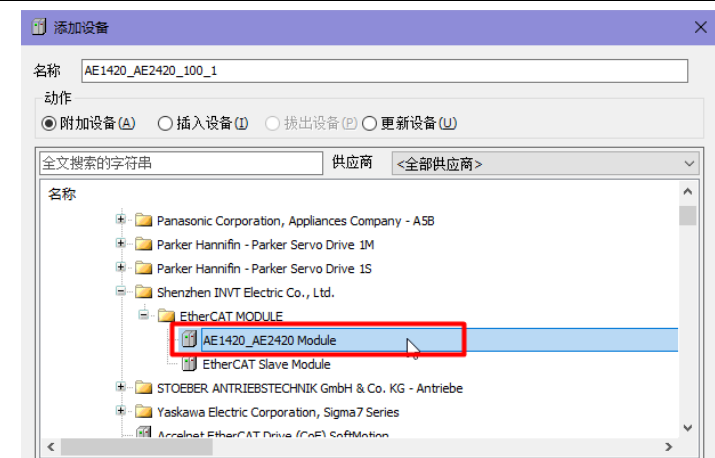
添加设备

名称 AE1420_AE2420_100_1

动作

附加设备(A) 插入设备(I) 拔出设备(P) 更新设备(U)

全文搜索的字符串 供应商 <全部供应商>

名称

Panasonic Corporation, Appliances Company - A5B

Parker Hannifin - Parker Servo Drive 1M

Parker Hannifin - Parker Servo Drive 1S

Shenzhen INVT Electric Co., Ltd.

EtherCAT MODULE

AE1420_AE2420 Module

EtherCAT Slave Module

STOEBER ANTRIEBSTECHNIK GmbH & Co. KG - Antriebe

Yaskawa Electric Corporation, Sigma7 Series

Accelnet EtherCAT Drive (CoE) SoftMotion